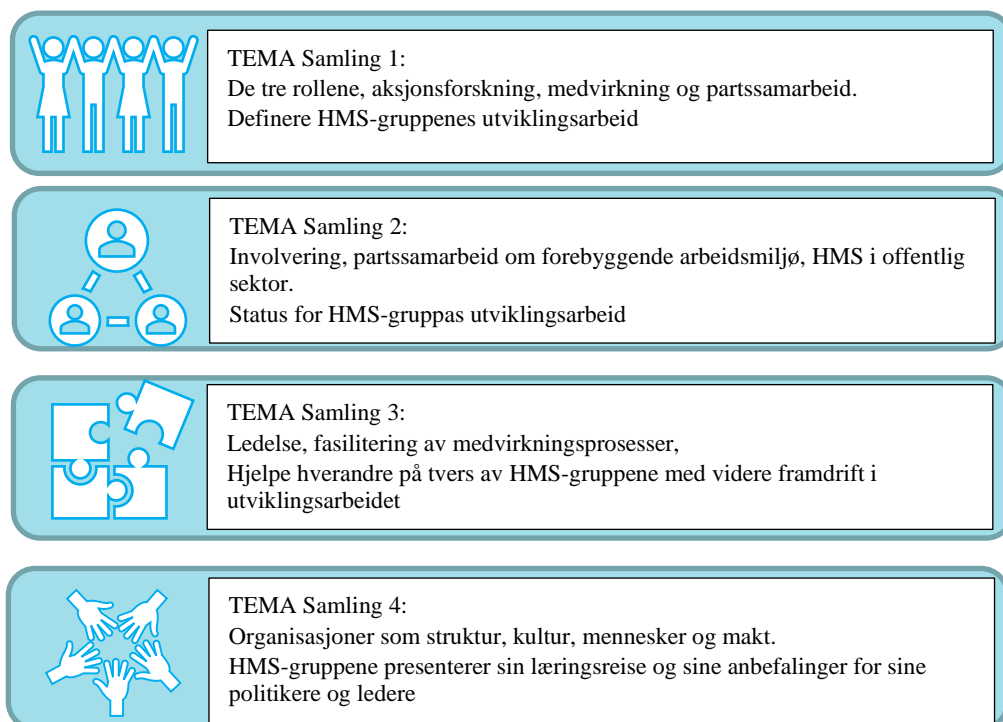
TEMA Samling 1:
De tre rollene, aksjonsforskning, medvirkning og partssamarbeid.
Definere HMS-gruppenes utviklingsarbeid

TEMA Samling 2:
Involvering, partssamarbeid om forebyggende arbeidsmiljø, HMS i offentlig sektor.
Status for HMS-gruppas utviklingsarbeid

TEMA Samling 3:
Ledelse, fasilitering av medvirkningsprosesser,
Hjelpe hverandre på tvers av HMS-gruppene med videre framdrift i utviklingsarbeidet

TEMA Samling 4:
Organisasjoner som struktur, kultur, mennesker og makt.
HMS-gruppene presenterer sin læringsreise og sine anbefalinger for sine politikere og ledere